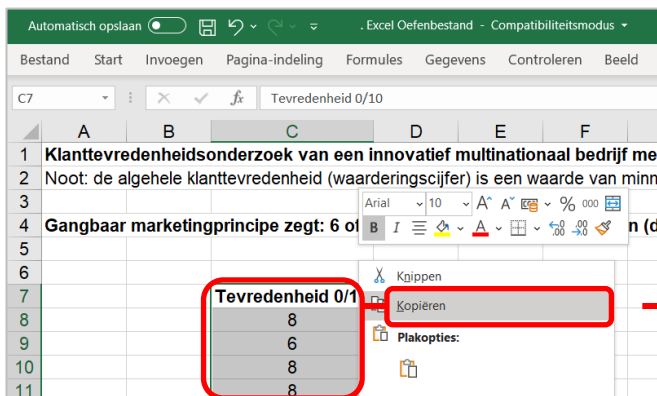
Automatisch opslaan . Excel Oefenbestand - Compatibiliteitsmodus

Bestand Start Invoegen Pagina-indeling Formules Gegevens Controleren Beeld

C7 Tevredenheid 0/10

| | A | B | C | D | E | F |
|---|---|---|---|---|---|---|
| 1 | Klanttevredenheidsonderzoek van een innovatief multinationaal bedrijf me | | | | | |
| 2 | Noot: de algehele klanttevredenheid (waarderingscijfer) is een waarde van minn | | | | | |
| 3 | | | | | | |
| 4 | Gangbaar marketingprincipe zegt: 6 of | | | | | n (d |
| 5 | | | | | | |
| 6 | | | | | | |
| 7 | | | Tevredenheid 0/1 | | | |
| 8 | | | 8 | | | |
| 9 | | | 6 | | | |
| 10 | | | 8 | | | |
| 11 | | | 8 | | | |

Arial 10 A A % 000
B I A

Knippen
Kopiëren
Plakopties: